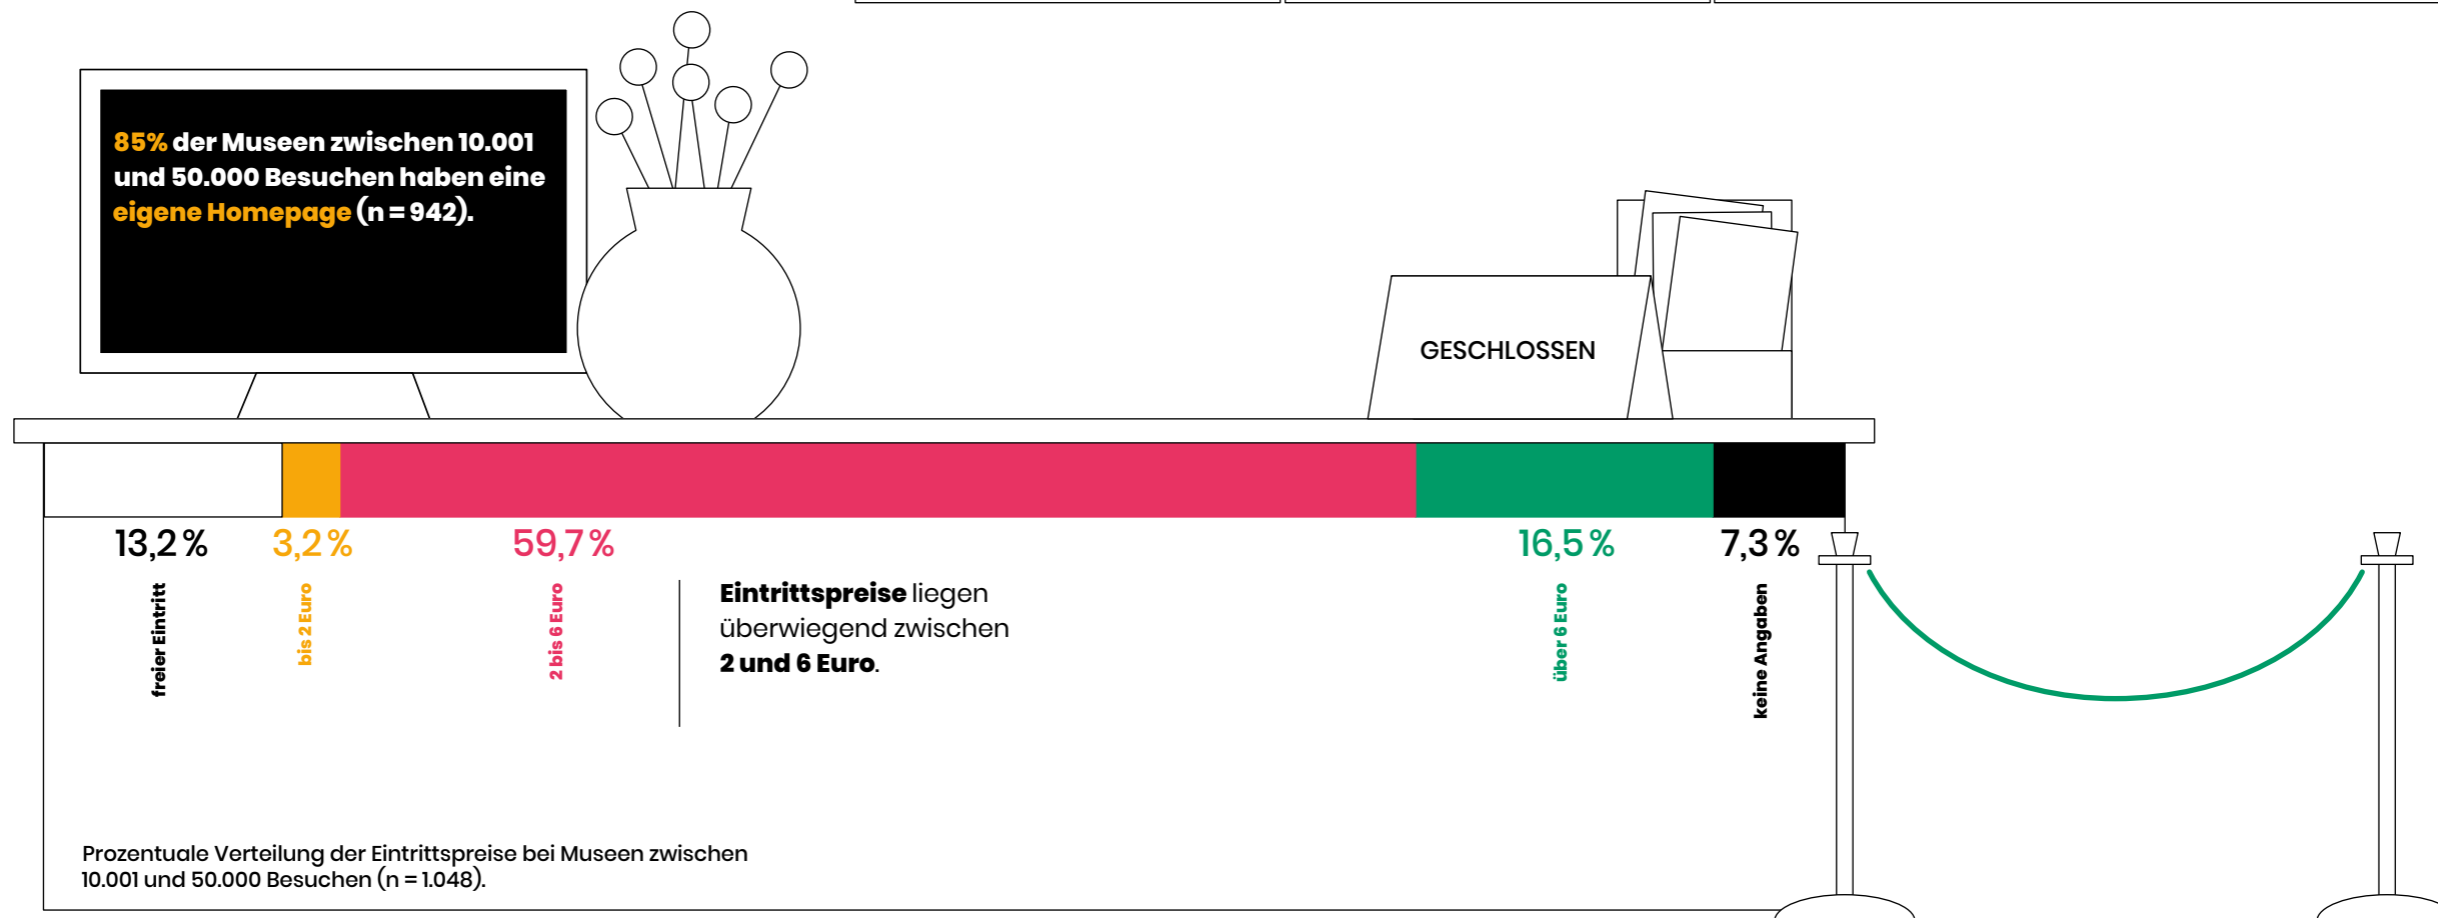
85% der Museen zwischen 10.001 und 50.000 Besuchen haben eine eigene Homepage (n = 942).

GESCHLOSSEN

13,2 %
freier Eintritt

3,2 %
bis 2 Euro

59,7 %
2 bis 6 Euro

Eintrittspreise liegen überwiegend zwischen 2 und 6 Euro.

16,5 %
über 6 Euro

7,3 %
keine Angaben

Prozentuale Verteilung der Eintrittspreise bei Museen zwischen 10.001 und 50.000 Besuchen (n = 1.048).